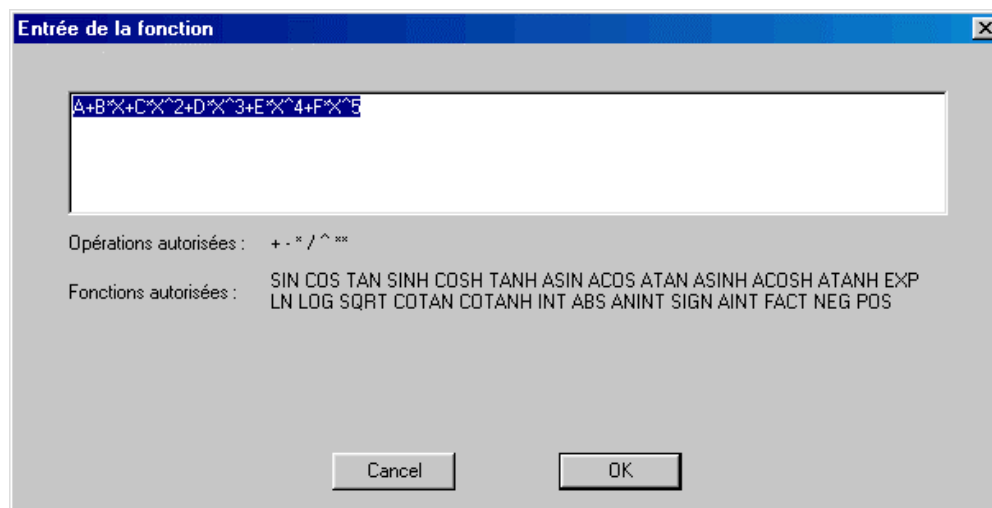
Entrée de la fonction

A+B*X+C*X^2+D*X^3+E*X^4+F*X^5

Opérations autorisées : + - * / ^ **

Fonctions autorisées : SIN COS TAN SINH COSH TANH ASIN ACOS ATAN ASINH ACOSH ATANH EXP LN LOG SQRT COTAN COTANH INT ABS ANINT SIGN AINT FACT NEG POS

Cancel

OK